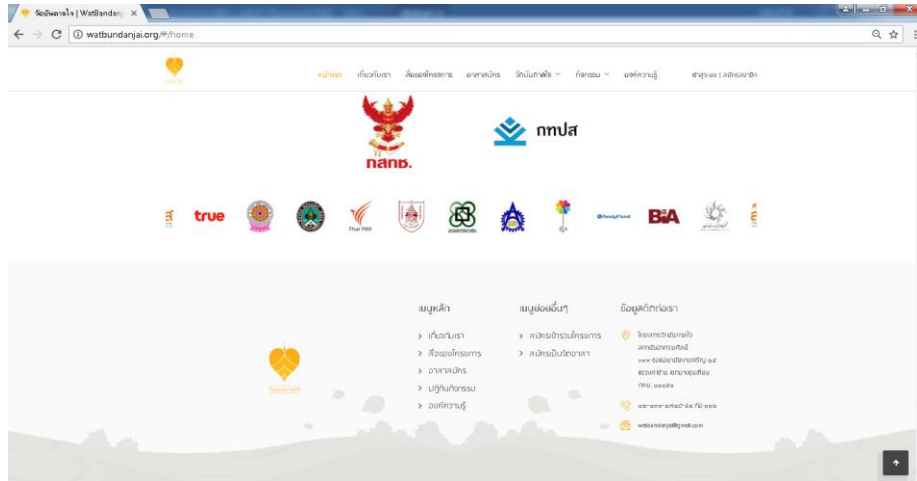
วัดบันดาลใจ | WatBandan ×

watbundanjai.org/#/home

หน้าแรก เกี่ยวกับเรา สื่อของโครงการ อาสาสมัคร วัดบันดาลใจ กิจกรรม องค์ความรู้ เข้าสู่ระบบ | สมัครสมาชิก

กกพ.

กทปส

true

Thai PBS

ReadyPlanet

BIA

เมนูหลัก
› เกี่ยวกับเรา
› สื่อของโครงการ
› อาสาสมัคร
› ปฏิทินกิจกรรม
› องค์ความรู้

เมนูย่อยอื่นๆ
› สมัครเข้าร่วมโครงการ
› สมัครเป็นวิทยากร

ข้อมูลติดต่อเรา
โครงการวัดบันดาลใจ
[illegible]

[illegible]

watbandanjai@gmail.com

วัดบันดาลใจ